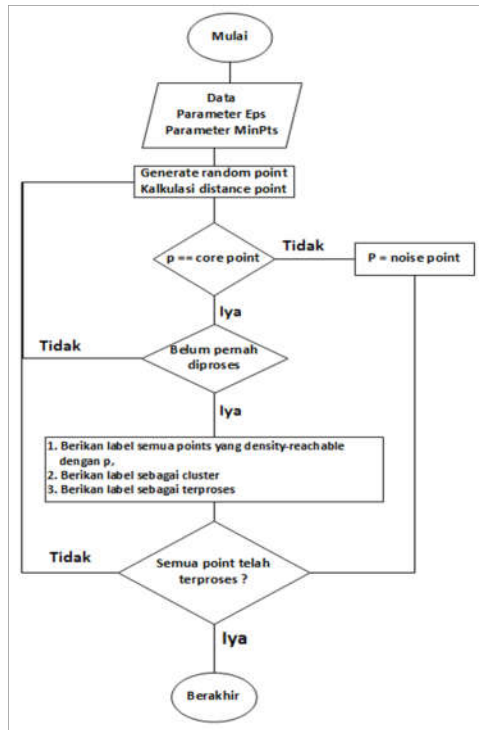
Mulai

Data
Parameter Eps
Parameter MinPts

Generate random point
Kalkulasi distance point

p == core point

Tidak

P = noise point

Iya

Tidak

Belum pernah diproses

Iya

1. Berikan label semua points yang density-reachable dengan p,
2. Berikan label sebagai cluster
3. Berikan label sebagai terproses

Tidak

Semua point telah terproses ?

Iya

Berakhir